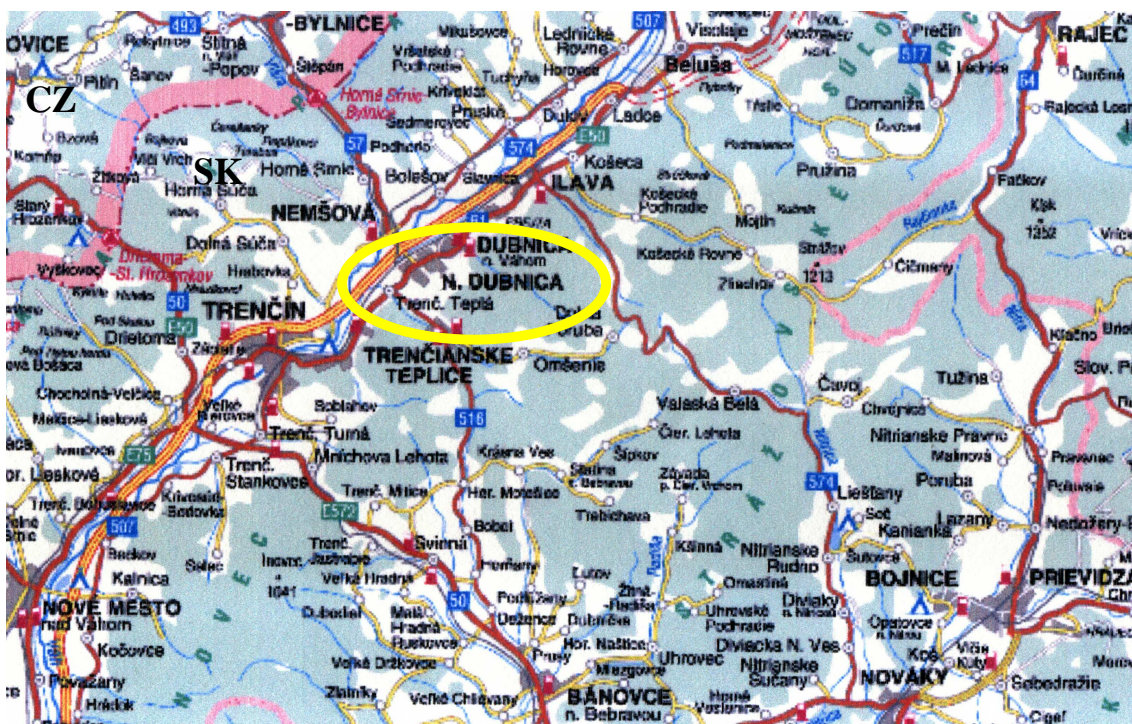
OVICE
CZ
SK
493
Štítná -Popov
-BYLNICE
Horné Srnie
57
Bolešov
NEMŠOVA
Horná Súča
Dolná Súča
TRENČÍN
50
E50
Drietoma
Lednické Rovne
Beluša
507
Púchov
574
E50
Ladce
Košeca
ILAVA
DUBNICA n. Váhom
N. DUBNICA
Trenč. Teplá
Dolná Poruba
TRENČIANSKE TEPLICE
Omšenie
516
Valaská Belá
Trenč. Turná
Mníchova Lehota
Trenč. Stankovce
E75
507
E572
Soblahov
Svinná
Bobot
Kšinná
Nitrianske Rudno
NOVÉ MESTO nad Váhom
Kočovce
Kalnica
Veľká Hradná
50
Dubnica
BÁNOVCE n. Bebravou
Uhrovec
Domaniža
Pružina
Košecké Rovne
Mojtín
Zliechov
1213
Čičmany
Fačkov
Kľak 1352
517
Prečín
RAJEC
64
Čavoj
Tužina
Chvojnica
Nitrianske Pravno
Poruba
574
Lieskany
Kanianka
Lazany
Sebedražie
BOJNICE
PRIEVIDZA
NOVÁKY
Diviaky n. Nitricou
Diviacka N. Ves
Opatovce
Koš
Klačno
Slov. Pravno
Nedožery-Brezany